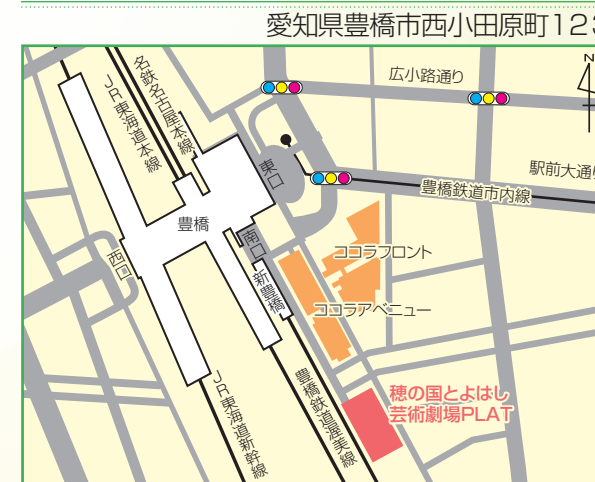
愛知県豊橋市西小田原町123

N

広小路通り

名鉄名古屋本線

JR東海道本線

東口

駅前大通

豊橋鉄道市内線

豊橋

南口

西口

ココラフロント

新豊橋

ココラアベニュー

JR東海道新幹線

豊橋鉄道渥美線

穂の国とよはし芸術劇場PLAT